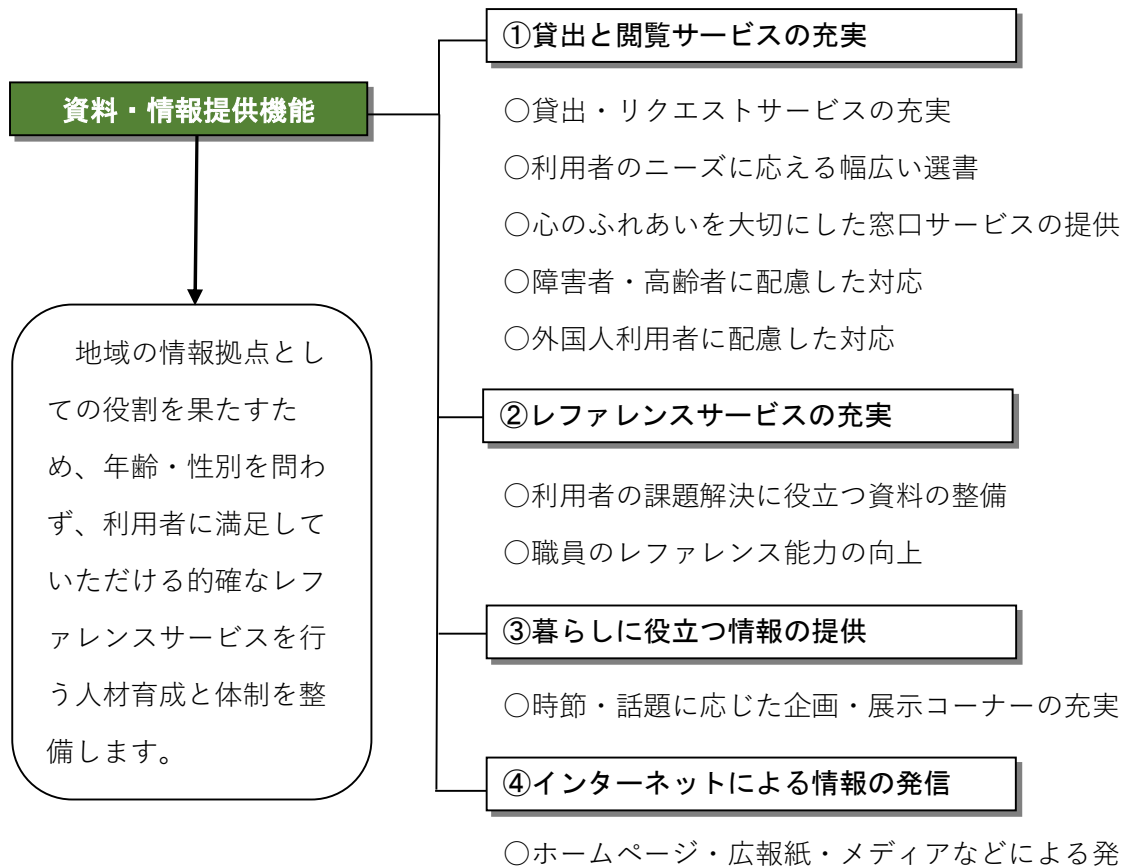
資料・情報提供機能

地域の情報拠点としての役割を果たすため、年齢・性別を問わず、利用者に満足していただける的確なレファレンスサービスを行う人材育成と体制を整備します。

①貸出と閲覧サービスの充実

○貸出・リクエストサービスの充実
○利用者のニーズに応える幅広い選書
○心のふれあいを大切にした窓口サービスの提供
○障害者・高齢者に配慮した対応
○外国人利用者に配慮した対応

②レファレンスサービスの充実

○利用者の課題解決に役立つ資料の整備
○職員のレファレンス能力の向上

③暮らしに役立つ情報の提供

○時節・話題に応じた企画・展示コーナーの充実

④インターネットによる情報の発信

○ホームページ・広報紙・メディアなどによる発